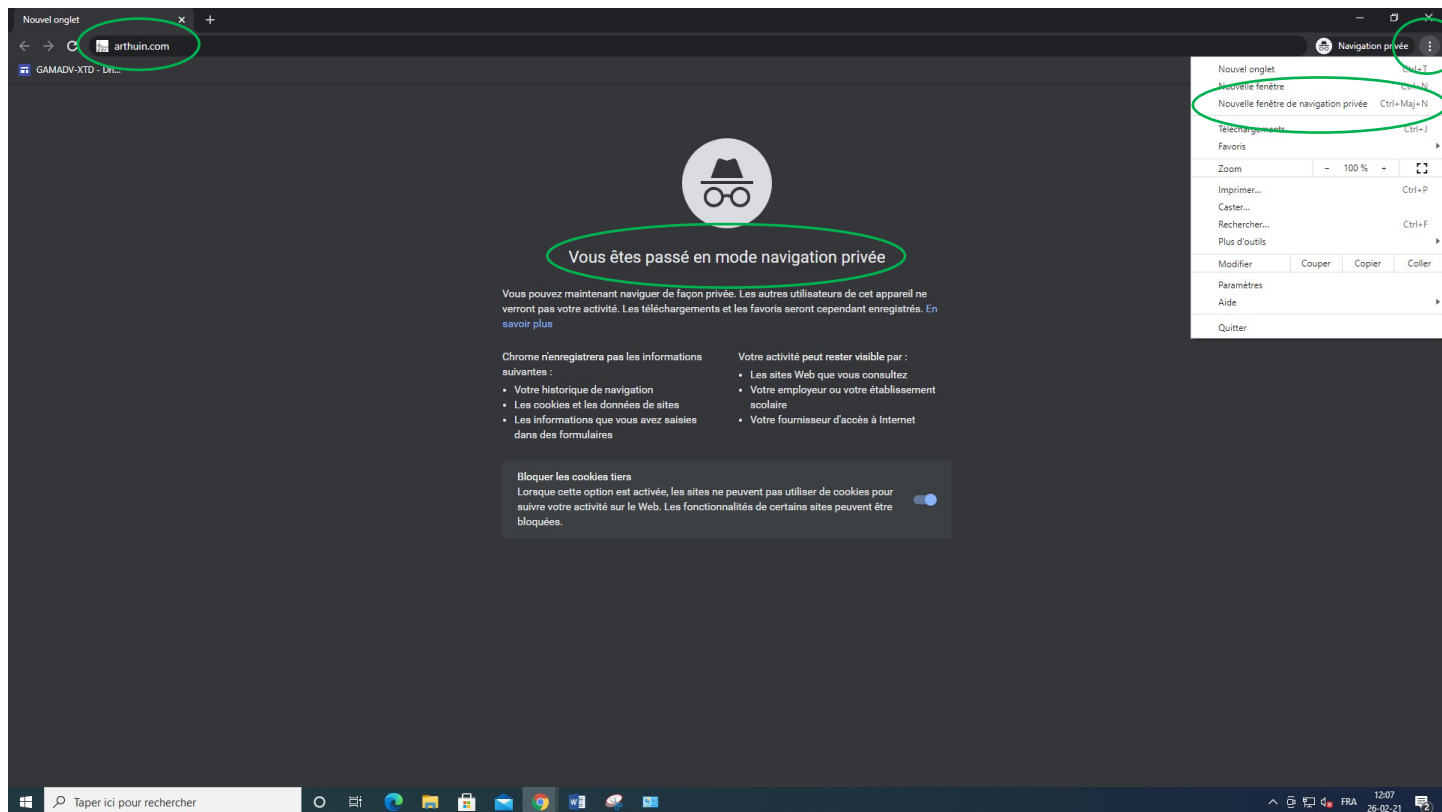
Nouvel onglet ×  +

arthuin.com

Navigation privée

GAMADV-XTD - Dri...

Nouvel onglet Ctrl+T
Nouvelle fenêtre Ctrl+N
Nouvelle fenêtre de navigation privée Ctrl+Maj+N
Téléchargements Ctrl+J
Favoris
Zoom – 100 % +
Imprimer... Ctrl+P
Caster...
Rechercher... Ctrl+F
Plus d'outils
Modifier Couper Copier Coller
Paramètres
Aide
Quitter

Vous êtes passé en mode navigation privée

Vous pouvez maintenant naviguer de façon privée. Les autres utilisateurs de cet appareil ne verront pas votre activité. Les téléchargements et les favoris seront cependant enregistrés. En savoir plus

Chrome n'enregistrera pas les informations suivantes :
• Votre historique de navigation
• Les cookies et les données de sites
• Les informations que vous avez saisies dans des formulaires

Votre activité peut rester visible par :
• Les sites Web que vous consultez
• Votre employeur ou votre établissement scolaire
• Votre fournisseur d'accès à Internet

Bloquer les cookies tiers
Lorsque cette option est activée, les sites ne peuvent pas utiliser de cookies pour suivre votre activité sur le Web. Les fonctionnalités de certains sites peuvent être bloquées.

Taper ici pour rechercher

FRA 12:07 26-02-21